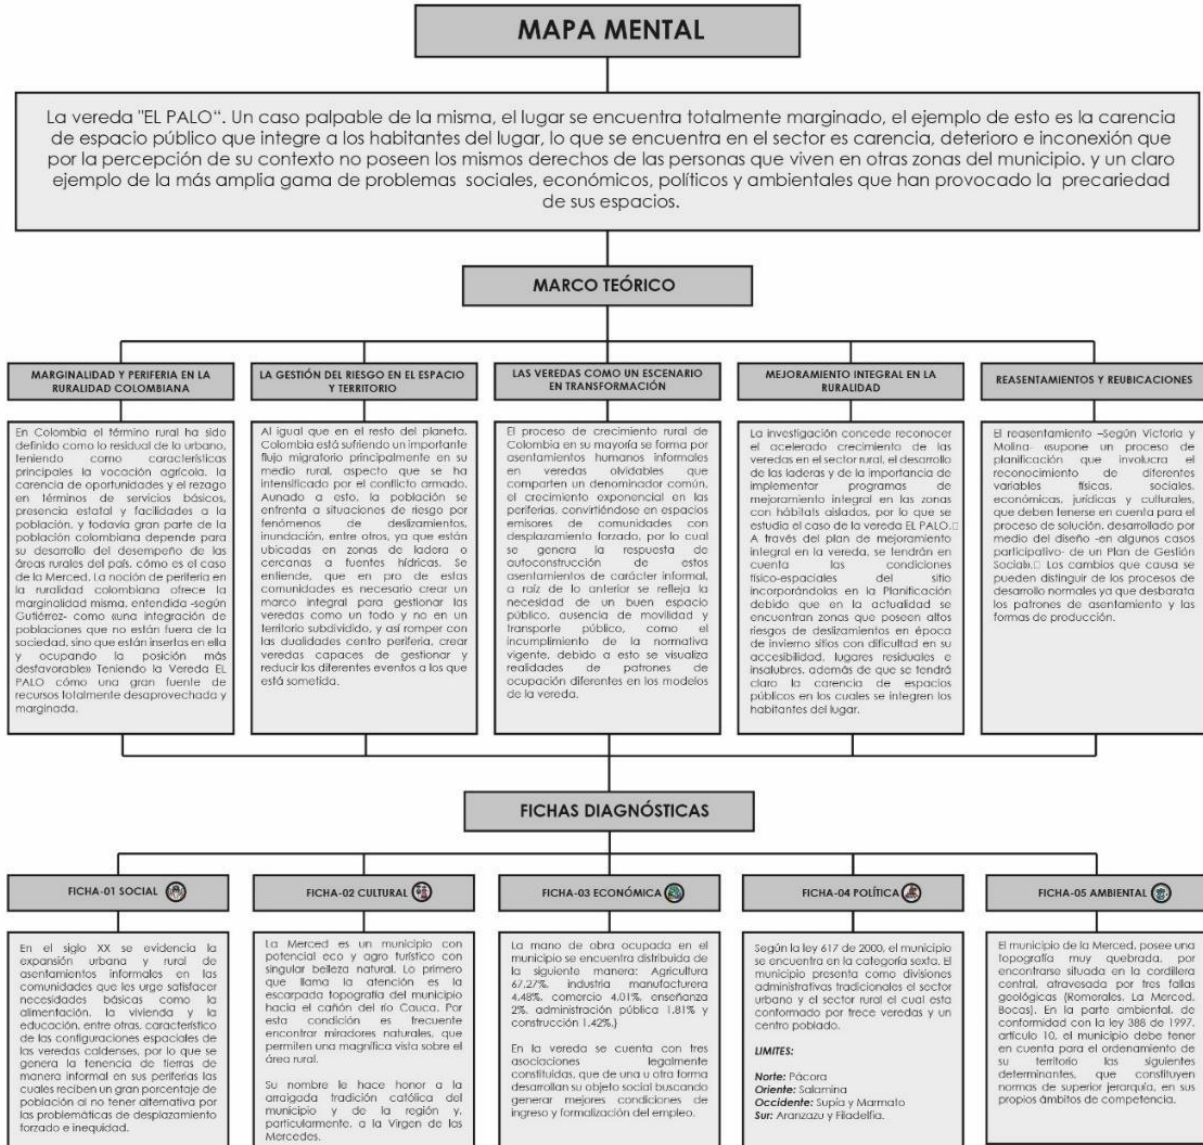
MAPA MENTAL

La vereda "EL PALO". Un caso palpable de la misma, el lugar se encuentra totalmente marginado, el ejemplo de esto es la carencia de espacio público que integre a los habitantes del lugar, lo que se encuentra en el sector es carencia, deterioro e inconexión que por la percepción de su contexto no poseen los mismos derechos de las personas que viven en otras zonas del municipio. y un claro ejemplo de la más amplia gama de problemas sociales, económicos, políticos y ambientales que han provocado la precariedad de sus espacios.

MARCO TEÓRICO

MARGINALIDAD Y PERIFERIA EN LA RURALIDAD COLOMBIANA

En Colombia el término rural ha sido definido como lo residual de lo urbano, teniendo como características principales la vocación agrícola, la carencia de oportunidades y el rezago en términos de servicios básicos, presencia estatal y facilidades a la población, y todavía gran parte de la población colombiana depende para su desarrollo del desempeño de las áreas rurales del país. como es el caso de la Merced. La noción de periferia en la ruralidad colombiana ofrece la marginalidad misma, entendida -según Gutiérrez- como «una integración de poblaciones que no están fuera de la sociedad, sino que están insertas en ella y ocupando la posición más desfavorable» Teniendo la Vereda EL PALO cómo una gran fuente de recursos totalmente desaprovechada y marginada.

LA GESTIÓN DEL RIESGO EN EL ESPACIO Y TERRITORIO

Al igual que en el resto del planeta. Colombia está sufriendo un importante flujo migratorio principalmente en su medio rural, aspecto que se ha intensificado por el conflicto armado. Aunado a esto, la población se enfrenta a situaciones de riesgo por fenómenos de deslizamientos, inundación, entre otros, ya que están ubicadas en zonas de ladera o cercanas a fuentes hídricas. Se entiende, que en pro de estas comunidades es necesario crear un marco integral para gestionar las veredas como un todo y no en un territorio subdividido, y así romper con las dualidades centro periferia, crear veredas capaces de gestionar y reducir los diferentes eventos a los que está sometida.

LAS VEREDAS COMO UN ESCENARIO EN TRANSFORMACIÓN

El proceso de crecimiento rural de Colombia en su mayoría se forma por asentamientos humanos informales en veredas olvidables que comparten un denominador común, el crecimiento exponencial en las periferias, convirtiéndose en espacios emisores de comunidades con desplazamiento forzado, por lo cual se genera la respuesta de autoconstrucción de estos asentamientos de carácter informal, a raíz de lo anterior se refleja la necesidad de un buen espacio público, ausencia de movilidad y transporte público, como el incumplimiento de la normativa vigente, debido a esto se visualiza realidades de patrones de ocupación diferentes en los modelos de la vereda.

MEJORAMIENTO INTEGRAL EN LA RURALIDAD

La investigación concede reconocer el acelerado crecimiento de las veredas en el sector rural, el desarrollo de las laderas y de la importancia de implementar programas de mejoramiento integral en las zonas con hábitats aisladas, por lo que se estudia el caso de la vereda EL PALO.□ A través del plan de mejoramiento integral en la vereda, se tendrán en cuenta las condiciones físico-espaciales del sitio incorporándolas en la Planificación debido que en la actualidad se encuentran zonas que poseen altos riesgos de deslizamientos en época de invierno sitios con dificultad en su accesibilidad, lugares residuales e insalubres, además de que se tendrá claro la carencia de espacios públicos en los cuales se integren los habitantes del lugar.

REASENTAMIENTOS Y REUBICACIONES

El reasentamiento –Según Victoria y Molina- «supone un proceso de planificación que involucra el reconocimiento de diferentes variables físicas, sociales, económicas, jurídicas y culturales, que deben tenerse en cuenta para el proceso de solución, desarrollado por medio del diseño -en algunos casos participativo- de un Plan de Gestión Social».□ Los cambios que causa se pueden distinguir de los procesos de desarrollo normales ya que desbarata los patrones de asentamiento y las formas de producción.

FICHAS DIAGNÓSTICAS

FICHA-01 SOCIAL

En el siglo XX se evidencia la expansión urbana y rural de asentamientos informales en las comunidades que les urge satisfacer necesidades básicas como la alimentación, la vivienda y la educación, entre otras, característico de las configuraciones espaciales de las veredas caldenses, por lo que se genera la tenencia de tierras de manera informal en sus periferias las cuales reciben un gran porcentaje de población al no tener alternativa por las problemáticas de desplazamiento forzado e inequidad.

FICHA-02 CULTURAL

La Merced es un municipio con potencial eco y agro turístico con singular belleza natural. Lo primero que llama la atención es la escarpada topografía del municipio hacia el cañón del río Cauca. Por esta condición es frecuente encontrar miradores naturales, que permiten una magnífica vista sobre el área rural.

Su nombre le hace honor a la arraigada tradición católica del municipio y de la región y, particularmente, a la Virgen de las Mercedes.

FICHA-03 ECONÓMICA

La mano de obra ocupada en el municipio se encuentra distribuida de la siguiente manera: Agricultura 67,27%, industria manufacturera 4,48%, comercio 4,01%, enseñanza 2%, administración pública 1,81% y construcción 1,42%.)

En la vereda se cuenta con tres asociaciones legalmente constituidas, que de una u otra forma desarrollan su objeto social buscando generar mejores condiciones de ingreso y formalización del empleo.

FICHA-04 POLÍTICA

Según la ley 617 de 2000, el municipio se encuentra en la categoría sexta. El municipio presenta como divisiones administrativas tradicionales el sector urbano y el sector rural el cual esta conformado por trece veredas y un centro poblado.

LIMITES:

Norte: Pácora
Oriente: Salamina
Occidente: Supía y Marmato
Sur: Aranzazu y Filadelfia.

FICHA-05 AMBIENTAL

El municipio de la Merced, posee una topografía muy quebrada, por encontrarse situada en la cordillera central, atravesada por tres fallas geológicas (Romerales, La Merced, Bocas). En la parte ambiental, de conformidad con la ley 388 de 1997, artículo 10, el municipio debe tener en cuenta para el ordenamiento de su territorio las siguientes determinantes, que constituyen normas de superior jerarquía, en sus propios ámbitos de competencia.